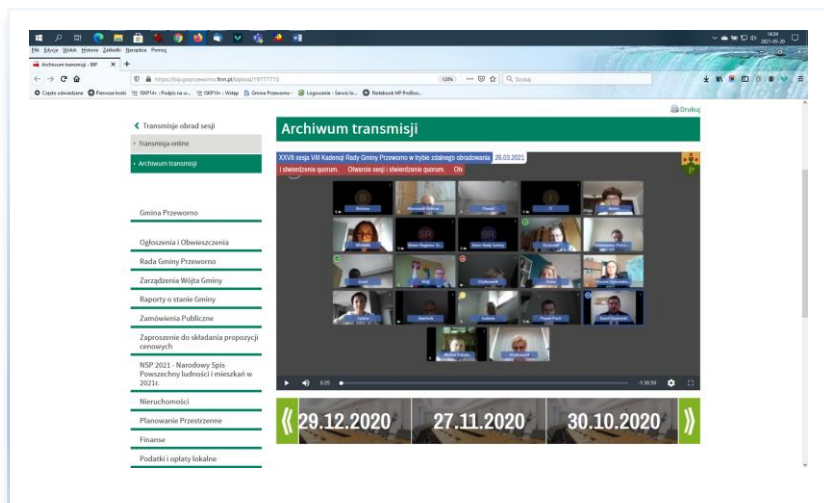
Plik Edycja Widok Historia Zakładki Narzędzia Pomoc

Archiwum transmisji - BIP

https://bip.gminaprzeworno.finn.pl/bipkod/19777715

Często odwiedzane Pierwsze kroki ISKP14+ - Podpis na w... ISKP14+ - Wstęp Gmina Przeworno - Logowanie - Serwis lo... Notebook HP ProBoo...

Drukuj

Transmisje obrad sesji

Transmisja online

Archiwum transmisji

Gmina Przeworno

Ogłoszenia i Obwieszczenia

Rada Gminy Przeworno

Zarządzenia Wójta Gminy

Raporty o stanie Gminy

Zamówienia Publiczne

Zaproszenie do składania propozycji cenowych

NSP 2021 - Narodowy Spis Powszechny Ludności i mieszkań w 2021r.

Nieruchomości

Planowanie Przestrzenne

Finanse

Podatki i opłaty lokalne

Archiwum transmisji

XXVIII sesja VIII Kadencji Rady Gminy Przeworno w trybie zdalnego obradowania 26.03.2021

i stwierdzenie quorum. Otwarcie sesji i stwierdzenie quorum. Otv

SR

SR

0:25

-1:36:59

29.12.2020

27.11.2020

30.10.2020